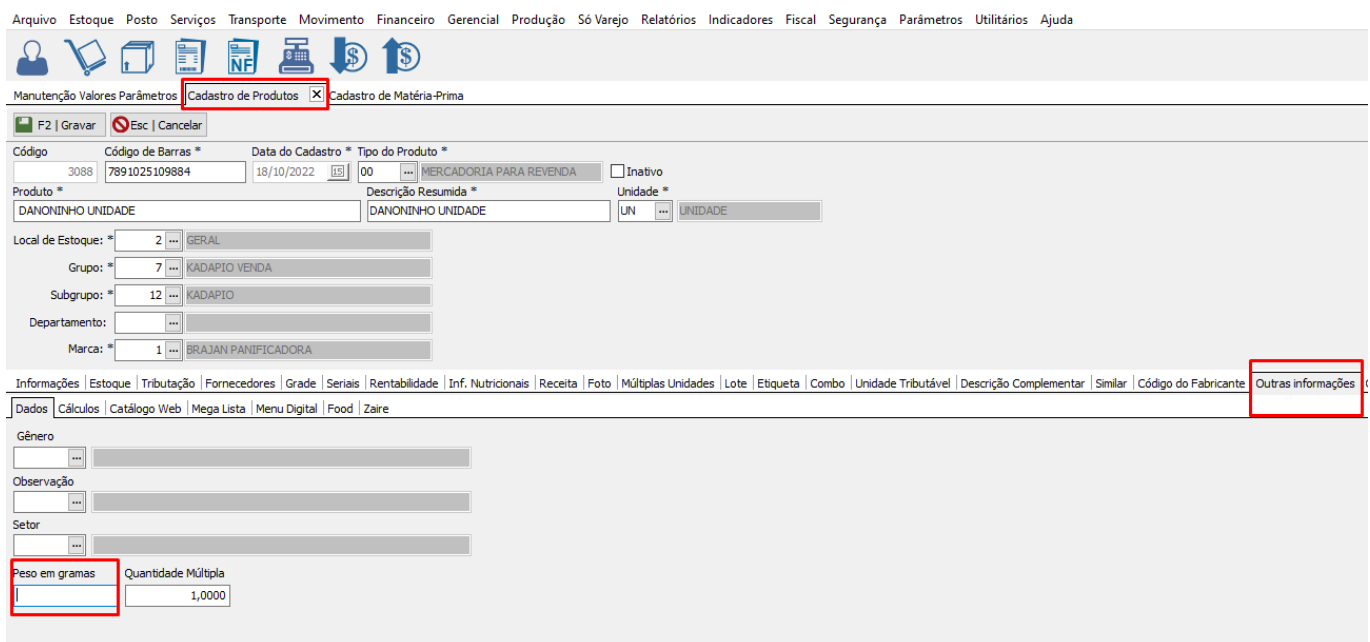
Arquivo Estoque Posto Serviços Transporte Movimento Financeiro Gerencial Produção Só Varejo Relatórios Indicadores Fiscal Segurança Parâmetros Utilitários Ajuda

NF

Manutenção Valores Parâmetros | Cadastro de Produtos ✕ | Cadastro de Matéria-Prima

F2 | Gravar | Esc | Cancelar

Código 3088
Código de Barras * 7891025109884
Data do Cadastro * 18/10/2022
Tipo do Produto * 00 MERCADORIA PARA REVENDA
Inativo

Produto * DANONINHO UNIDADE
Descrição Resumida * DANONINHO UNIDADE
Unidade * UN UNIDADE

Local de Estoque: * 2 GERAL
Grupo: * 7 KADAPIO VENDA
Subgrupo: * 12 KADAPIO
Departamento:
Marca: * 1 BRAJAN PANIFICADORA

Informações | Estoque | Tributação | Fornecedores | Grade | Seriais | Rentabilidade | Inf. Nutricionais | Receita | Foto | Múltiplas Unidades | Lote | Etiqueta | Combo | Unidade Tributável | Descrição Complementar | Similar | Código do Fabricante | Outras informações

Dados | Cálculos | Catálogo Web | Mega Lista | Menu Digital | Food | Zaire

Gênero

Observação

Setor

Peso em gramas
Quantidade Múltipla 1,0000